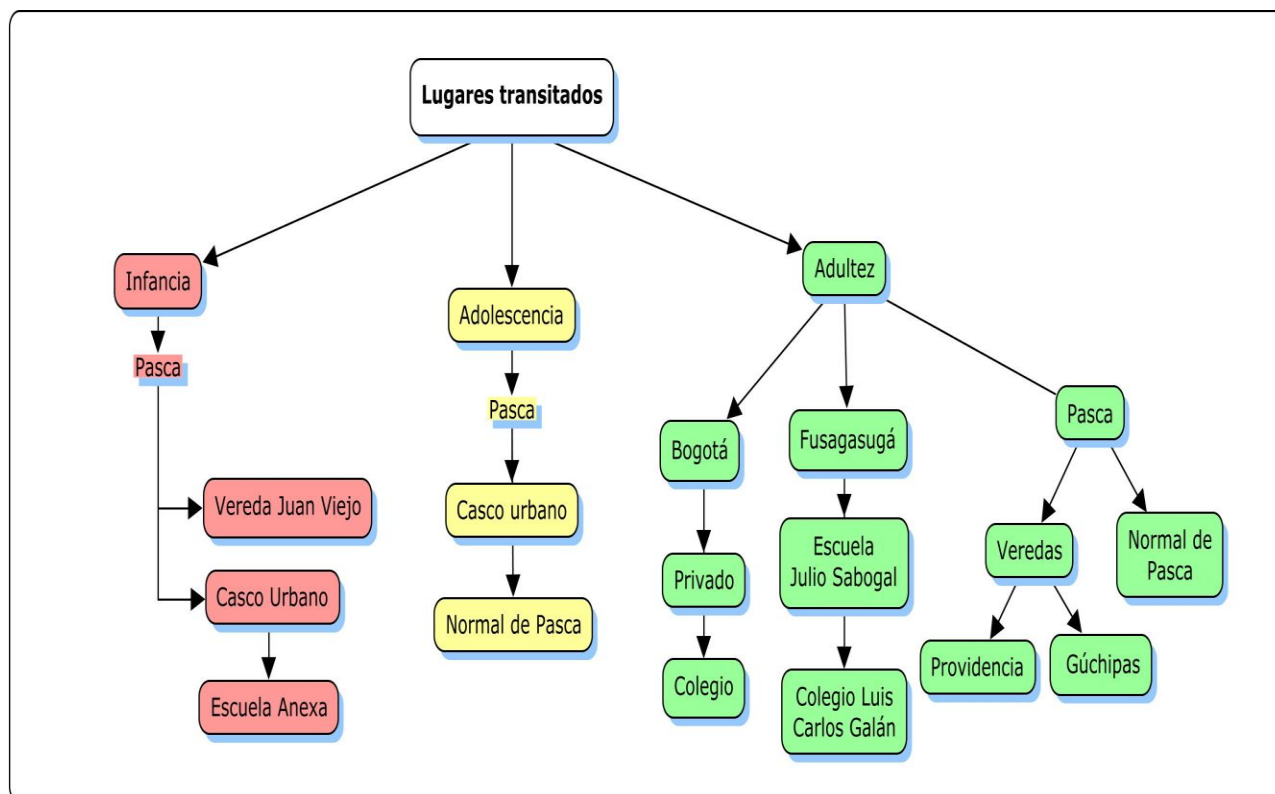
Lugares transitados

Infancia

Pasca

Vereda Juan Viejo

Casco Urbano

Escuela Anexa

Adolescencia

Pasca

Casco urbano

Normal de Pasca

Adultez

Bogotá

Privado

Colegio

Fusagasugá

Escuela Julio Sabogal

Colegio Luis Carlos Galán

Pasca

Veredas

Providencia

Gúchipas

Normal de Pasca